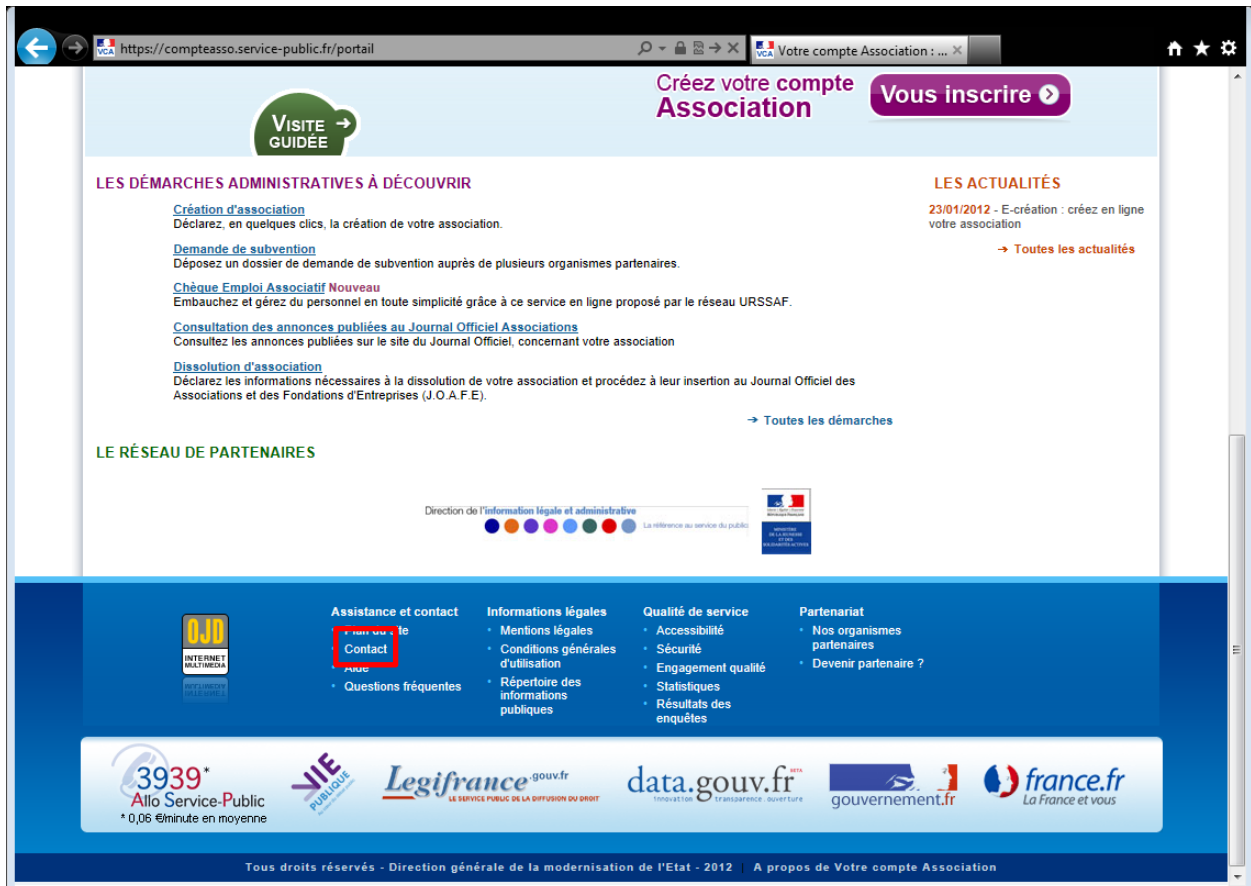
https://compteasso.service-public.fr/portail

Votre compte Association : ...

VISITE GUIDÉE

Créez votre compte Association

Vous inscrire

LES DÉMARCHES ADMINISTRATIVES À DÉCOUVRIR

Création d'association
Déclarez, en quelques clics, la création de votre association.

Demande de subvention
Déposez un dossier de demande de subvention auprès de plusieurs organismes partenaires.

Chèque Emploi Associatif Nouveau
Embauchez et gérez du personnel en toute simplicité grâce à ce service en ligne proposé par le réseau URSSAF.

Consultation des annonces publiées au Journal Officiel Associations
Consultez les annonces publiées sur le site du Journal Officiel, concernant votre association

Dissolution d'association
Déclarez les informations nécessaires à la dissolution de votre association et procédez à leur insertion au Journal Officiel des Associations et des Fondations d'Entreprises (J.O.A.F.E).

→ Toutes les démarches

LES ACTUALITÉS

23/01/2012 - E-création : créez en ligne votre association

→ Toutes les actualités

LE RÉSEAU DE PARTENAIRES

Direction de l'information légale et administrative
La référence au service du public

MINISTÈRE DE LA JEUNESSE ET DES SOLIDARITÉS ACTIVES

OJD
INTERNET MULTIMEDIA

Assistance et contact
• Plan du site
• Contact
• Aide
• Questions fréquentes

Informations légales
• Mentions légales
• Conditions générales d'utilisation
• Répertoire des informations publiques

Qualité de service
• Accessibilité
• Sécurité
• Engagement qualité
• Statistiques
• Résultats des enquêtes

Partenariat
• Nos organismes partenaires
• Devenir partenaire ?

3939* Allo Service-Public
* 0,06 €/minute en moyenne

VIE PUBLIQUE

Legifrance.gouv.fr
LE SERVICE PUBLIC DE LA DIFFUSION DU DROIT

data.gouv.fr
innovation transparence ouverture

gouvernement.fr

france.fr
La France et vous

Tous droits réservés - Direction générale de la modernisation de l'Etat - 2012 | A propos de Votre compte Association